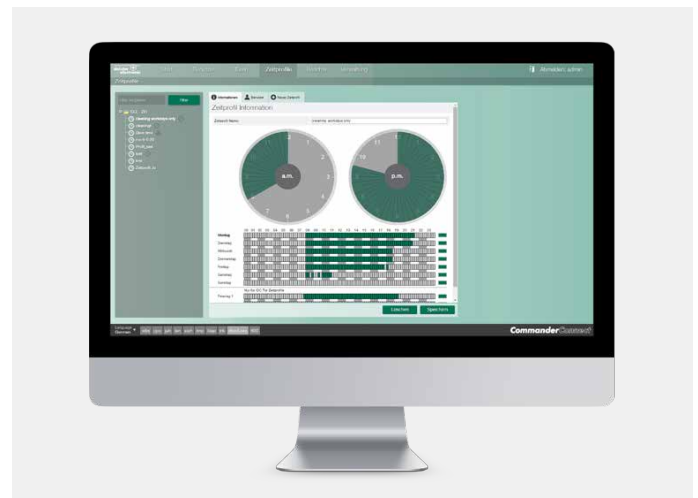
Zeitprofile

Abmelden: admin

Neu

cleaning_exchange_only

Informationen

Zeitprofil Information

Zeitprofil Name:

cleaning_exchange_only

a.m.

p.m.

Montag

Dienstag

Mittwoch

Donnerstag

Freitag

Samstag

Sonntag

Feiertag 1

Löschen

Speichern

CommanderConnect